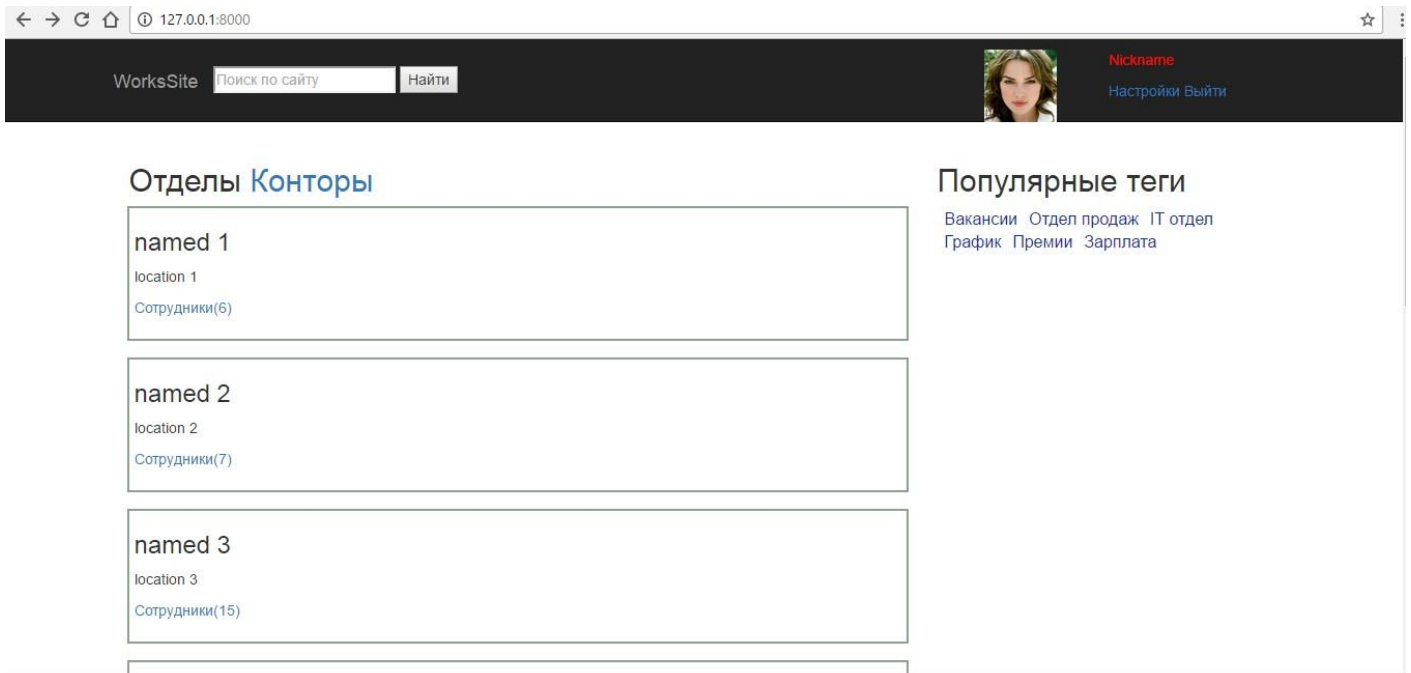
127.0.0.1:8000

WorksSite Поиск по сайту Найти

Nickname
Настройки Выйти

Отделы Конторы

named 1
location 1
Сотрудники(6)

named 2
location 2
Сотрудники(7)

named 3
location 3
Сотрудники(15)

Популярные теги
Вакансии Отдел продаж IT отдел График Премии Зарплата